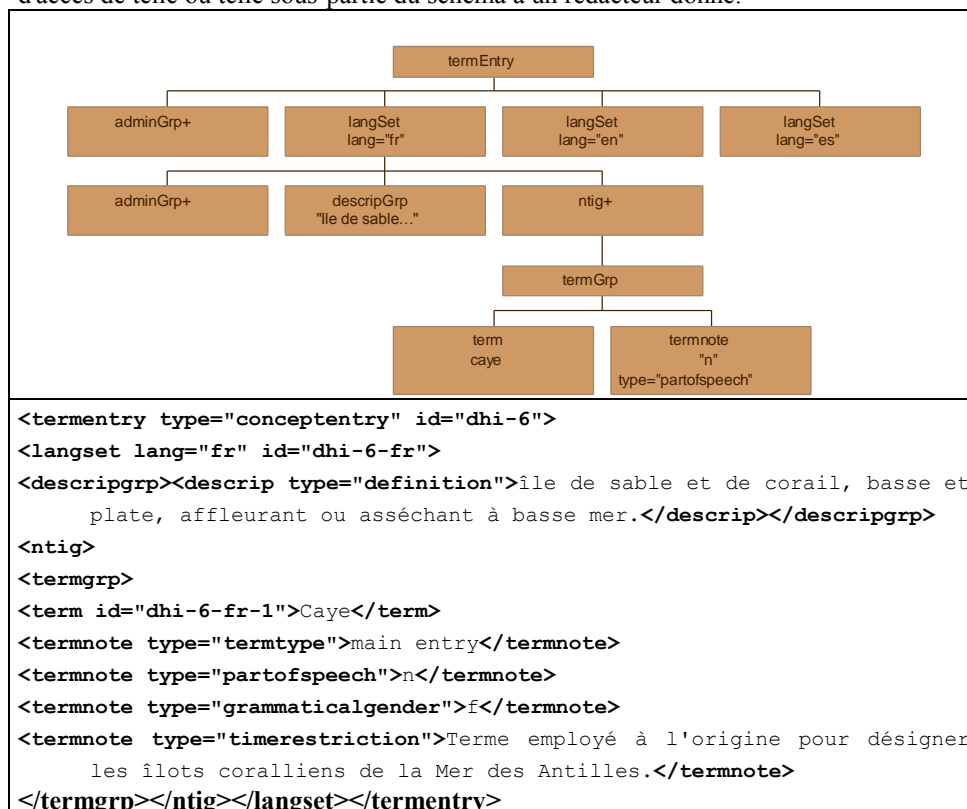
d'accès de telle ou telle sous-partie du schéma à un rédacteur donné.

termEntry

adminGrp+

langSet lang="fr"

langSet lang="en"

langSet lang="es"

adminGrp+

descripGrp "Ile de sable…"

ntig+

termGrp

term caye

termnote "n" type="partofspeech"

<termentry type="conceptentry" id="dhi-6">
<langset lang="fr" id="dhi-6-fr">
<descripgrp><descrip type="definition">île de sable et de corail, basse et plate, affleurant ou asséchant à basse mer.</descrip></descripgrp>
<ntig>
<termgrp>
<term id="dhi-6-fr-1">Caye</term>
<termnote type="termtype">main entry</termnote>
<termnote type="partofspeech">n</termnote>
<termnote type="grammaticalgender">f</termnote>
<termnote type="timerestriction">Terme employé à l'origine pour désigner les îlots coralliens de la Mer des Antilles.</termnote>
</termgrp></ntig></langset></termentry>